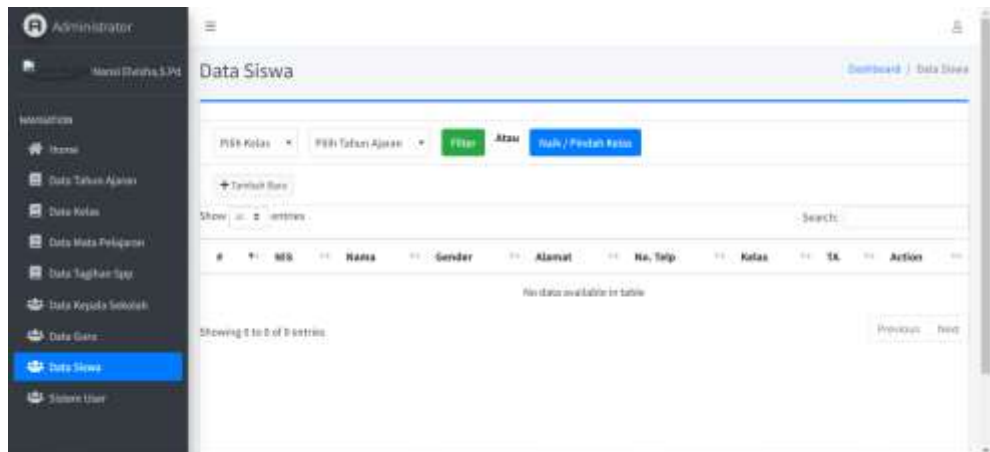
Administrator

Nanni Elvisha S.Pd

NAVIGATION

Home

Data Tahun Ajaran

Data Kelas

Data Mata Pelajaran

Data Tagihan Spp

Data Kepala Sekolah

Data Guru

Data Siswa

Sistem User

Data Siswa

Dashboard / Data Siswa

Pilih Kelas

Pilih Tahun Ajaran

Filter

Atau

Naik / Pindah Kelas

+ Tambah Baru

Show 10 entries

Search:

| # | NIS | Nama | Gender | Alamat | No. Telp | Kelas | TA | Action |
|---|---|---|---|---|---|---|---|---|
| No data available in table | | | | | | | | |

Showing 0 to 0 of 0 entries

Previous Next